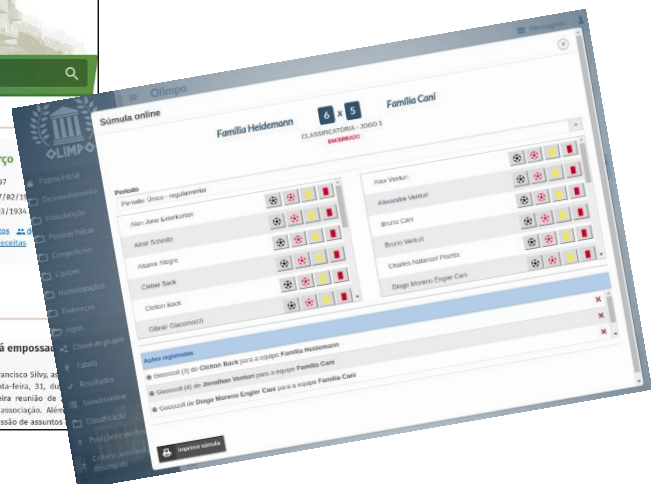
Olimpo

Súmula online

Família Heidemann 6 x 5 Família Cani

CLASSIFICATÓRIA - JOGO 1

ENCERRADO

Período

Período: Único - regulamentar

Alan Jose Esterkorten

Almir Schmitz

Altamir Alegre

Cleber Back

Cloiton Back

Gilmar Giacomo(2)

Alex Venturi

Alexandre Venturi

Bruno Cani

Bruno Venturi

Charles Natanael Pronto

Diogo Moreno Engler Cani

Ações registradas

Gooooll (3) de Cloiton Back para a equipe Família Heidemann

Gooooll (4) de Jonathan Venturi para a equipe Família Cani

Gooooll de Diogo Moreno Engler Cani para a equipe Família Cani

Imprimir súmula

Página Inicial

Desenvolvimento

Mandatário

Pessoas físicas

Competições

Equipes

Homologações

Endereços

Jogos

Chave de grupos

Tabela

Resultados

Súmula online

Classificação

Punições e pendências

Colocação atletas destaques

Mensagens

rço

07

7/02/19

3/1934

tos

receitas

á empossa

rancisco Silvy, a

ata-feira, 31, d

eira reunião de

associação. Além

ssão de assuntos